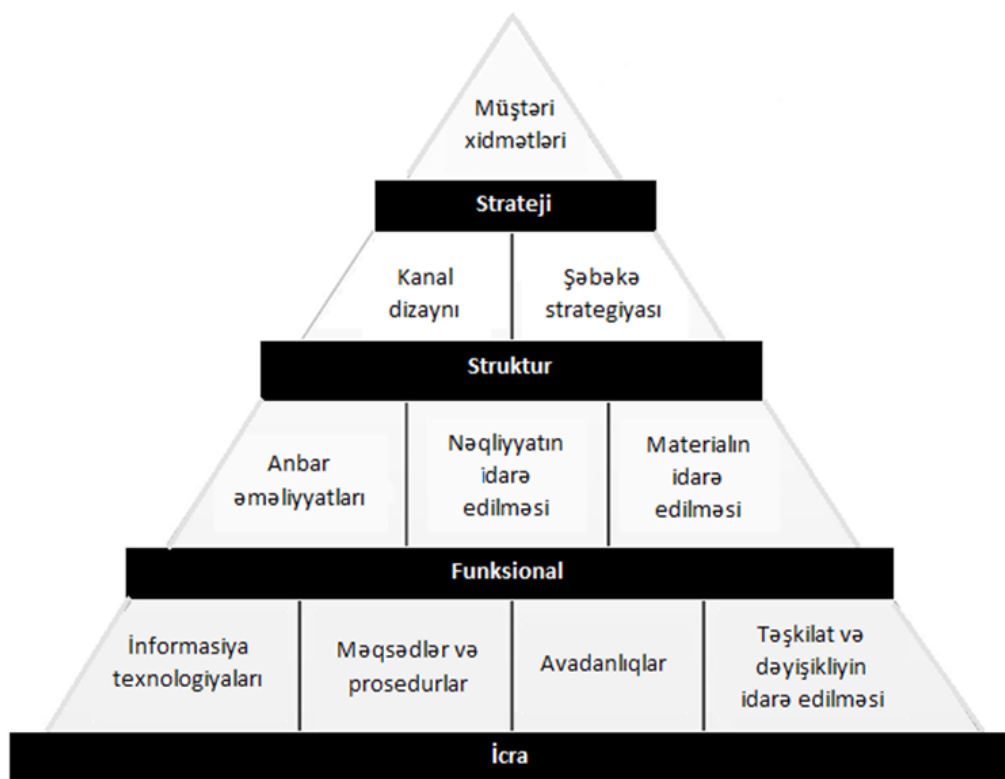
Müştəri xidmətləri

Strateji

Kanal dizaynı

Şəbəkə strategiyası

Struktur

Anbar əməliyyatları

Nəqliyyatın idarə edilməsi

Materialın idarə edilməsi

Funksional

İnformasiya texnologiyaları

Məqsədlər və prosedurlar

Avadanlıqlar

Təşkilat və dəyişikliyin idarə edilməsi

İcra